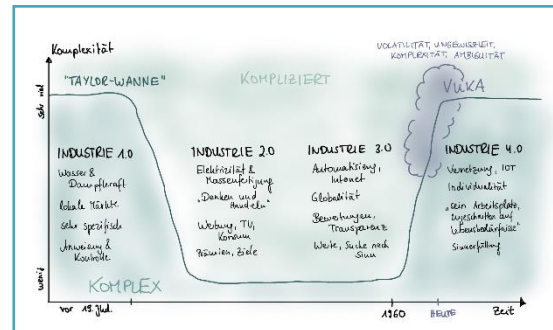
Komplexität

sehr viel

wenig

"TAYLOR-WANNE"

KOMPLIZIERT

VOLATILITÄT, UNGEWISSHEIT, KOMPLEXITÄT, AMBIGUITÄT

VUKA

INDUSTRIE 1.0
Wasser & Dampfkraft
Lokale Märkte
sehr spezifisch
Anweisung & Kontrolle

INDUSTRIE 2.0
Elektrizität & Massenfertigung
„Denken und Handeln"
Werbung, TV, Konsum
Prämien, Ziele

INDUSTRIE 3.0
Automatisierung, Internet
Globalität
Bewertungen, Transparenz
Werte, Suche nach Sinn

INDUSTRIE 4.0
Vernetzung, IOT
Individualität
„sein Arbeitsplatz, Eigenschaften auf Lebensbedürfnisse"
Sinnerfüllung

KOMPLEX

vor 18. Jhd.

1960

HEUTE

Zeit